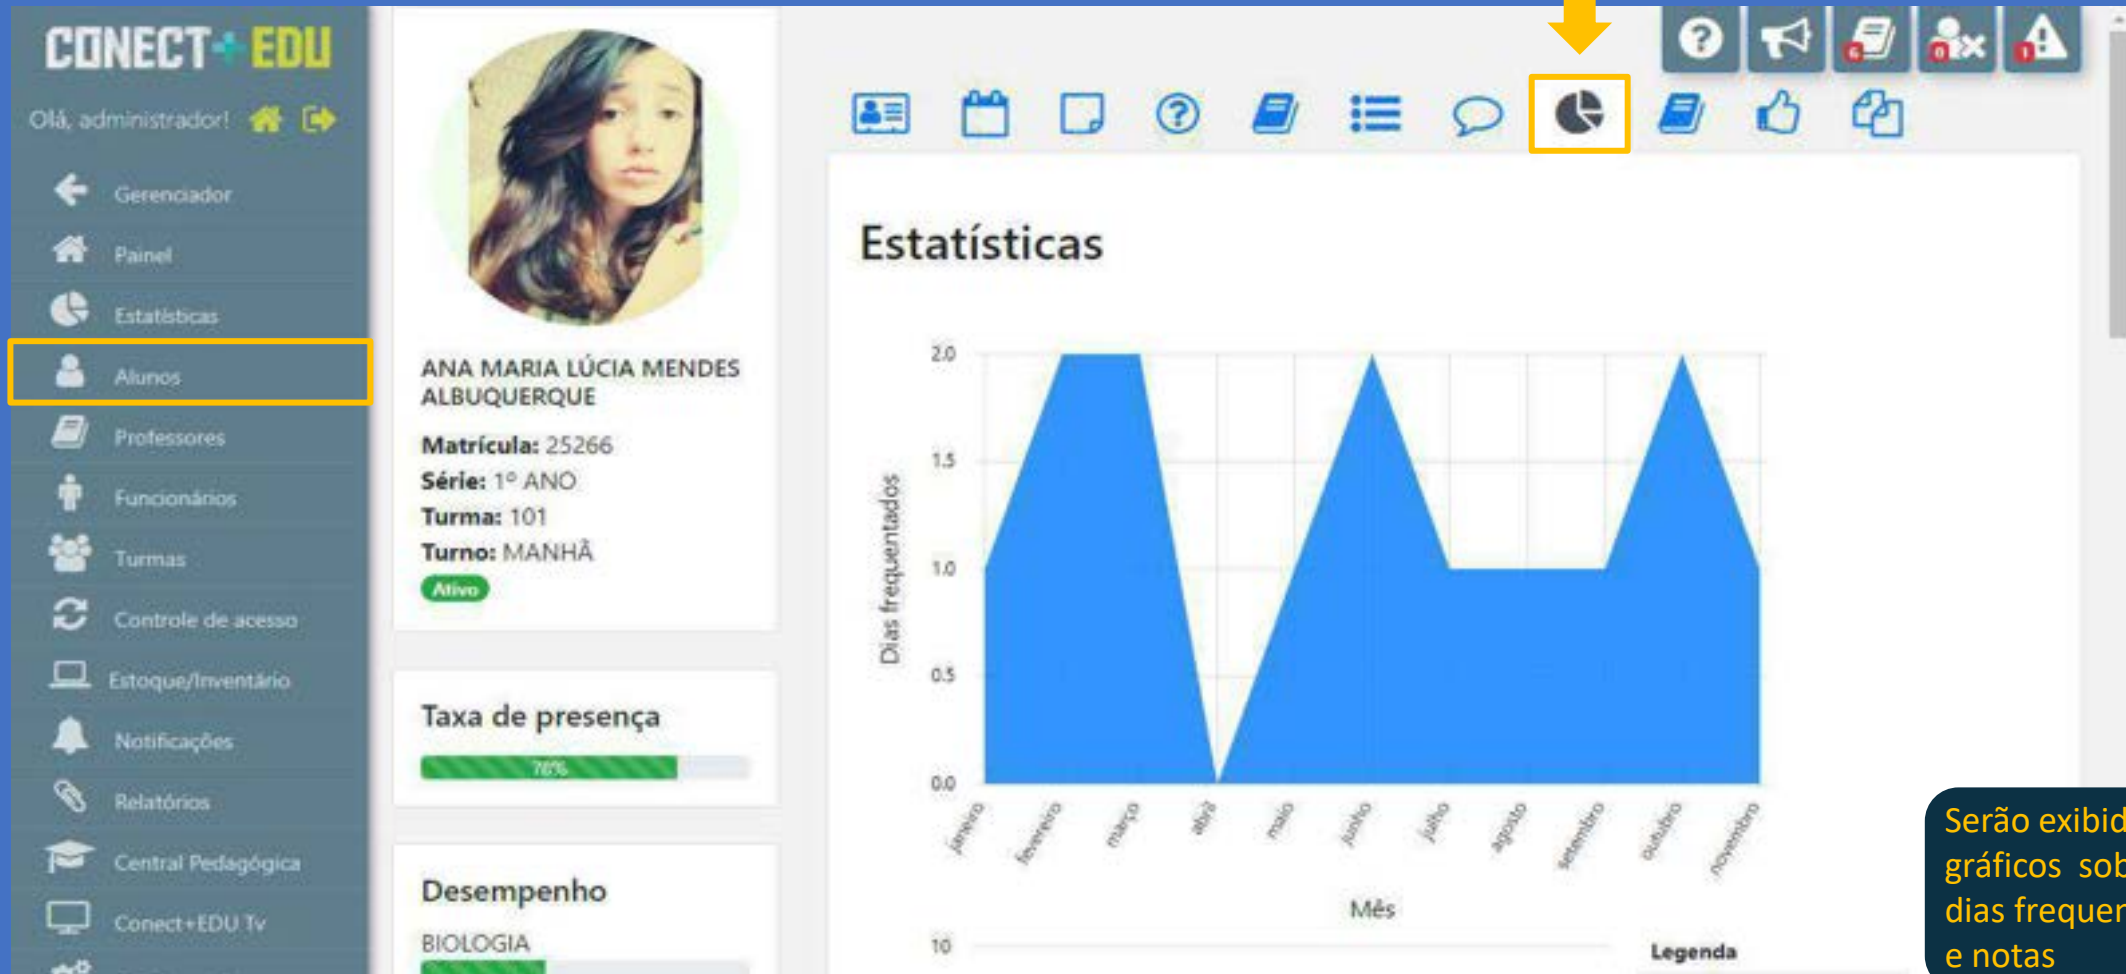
CONECT+EDU

Olá, administrador!

Gerenciador
Painel
Estatísticas
Alunos
Professores
Funcionários
Turmas
Controle de acesso
Estoque/Inventário
Notificações
Relatórios
Central Pedagógica
Conect+EDU Tv

ANA MARIA LÚCIA MENDES ALBUQUERQUE
Matrícula: 25266
Série: 1º ANO
Turma: 101
Turno: MANHÃ
Ativo

Taxa de presença
76%

Desempenho
BIOLOGIA

Estatísticas

2.0
1.5
1.0
0.5
0.0
Dias frequentados
janeiro
fevereiro
março
abril
maio
junho
julho
agosto
setembro
outubro
novembro
Mês

10
Legenda

Serão exibid
gráficos sob
dias frequen
e notas